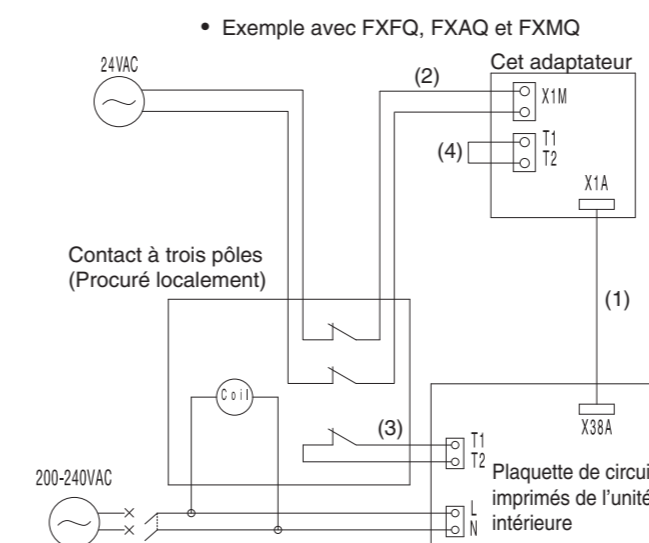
• Exemple avec FXFQ, FXAQ et FXMQ

24VAC

(2)

Cet adaptateur

X1M

(4)

T1
T2

X1A

Contact à trois pôles (Procuré localement)

(1)

Coil

X38A

(3)

T1
T2

200-240VAC

L
N

Plaquette de circui imprimés de l'unité intérieure